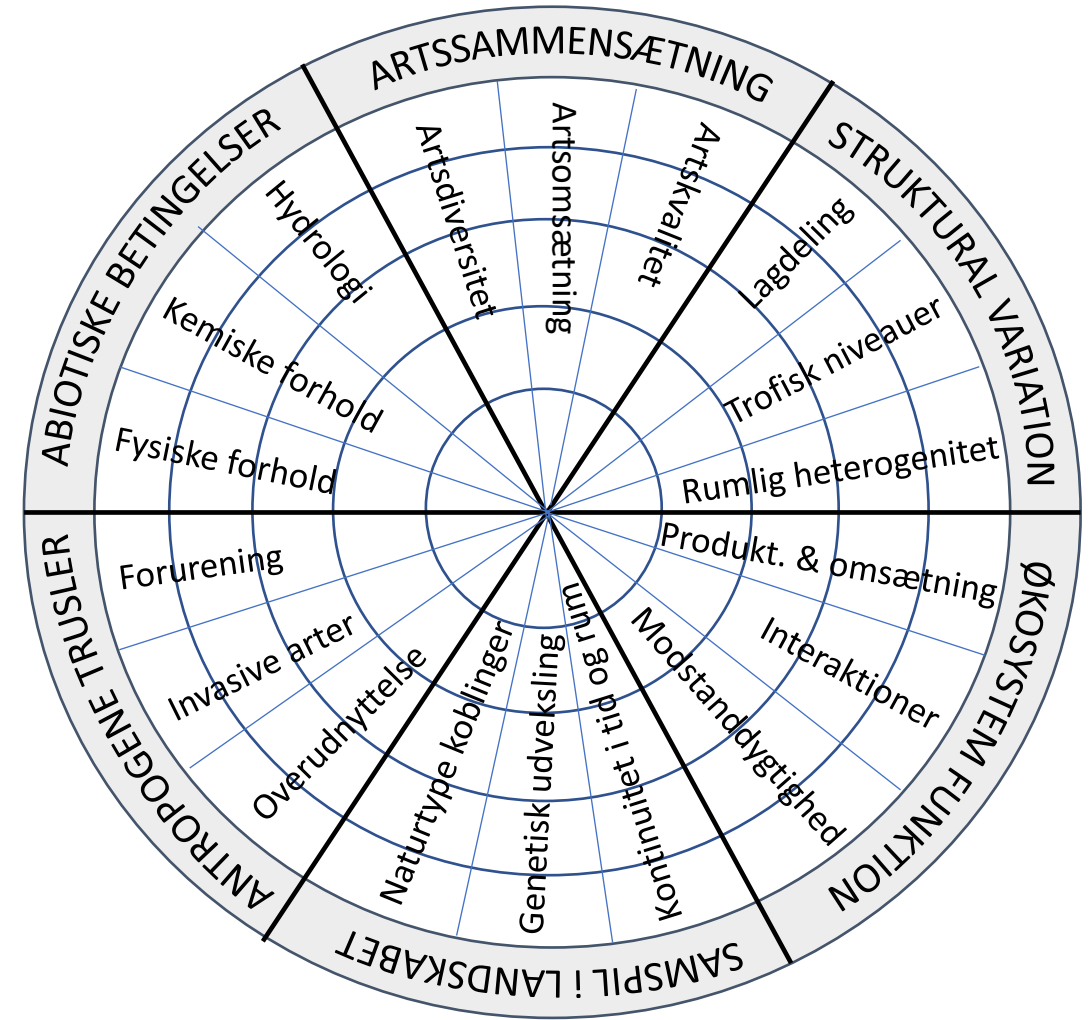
ARTSSAMMENSÆTNING

Artsdiversitet

Artsomsætning

Artskvalitet

STRUKTURAL VARIATION

Lagdeling

Trofisk niveauer

Rumlig heterogenitet

ØKOSYSTEM FUNKTION

Produkt. & omsætning

Interaktioner

Modstanddygtighed

SAMSPIL I LANDSKABET

Kontinuitet i tid og rum

Genetisk udveksling

Naturtype koblinger

ANTROPOGENE TRUSLER

Overudnyttelse

Invasive arter

Forurening

ABIOTISKE BETINGELSER

Fysiske forhold

Kemiske forhold

Hydrologi